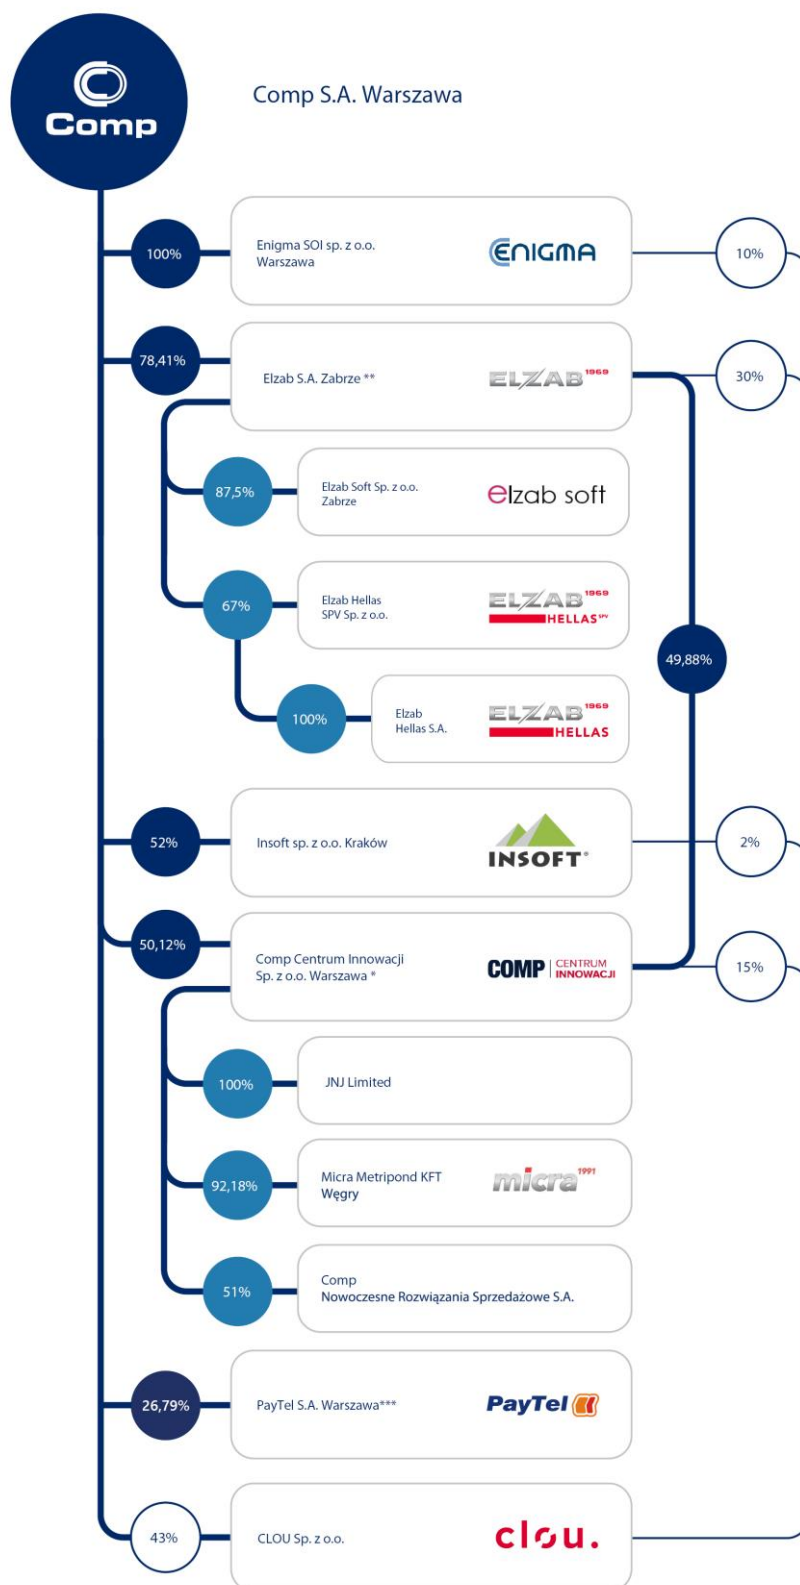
Comp

Comp S.A. Warszawa

100%

Enigma SOI sp. z o.o. Warszawa

ENIGMA

10%

78,41%

Elzab S.A. Zabrze **

ELZAB 1969

30%

87,5%

Elzab Soft Sp. z o.o. Zabrze

elzab soft

67%

Elzab Hellas SPV Sp. z o.o.

ELZAB 1969 HELLAS SPV

49,88%

100%

Elzab Hellas S.A.

ELZAB 1969 HELLAS

52%

Insoft sp. z o.o. Kraków

INSOFT

2%

50,12%

Comp Centrum Innowacji Sp. z o.o. Warszawa *

COMP CENTRUM INNOWACJI

15%

100%

JNJ Limited

92,18%

Micra Metripond KFT Węgry

micra 1991

51%

Comp Nowoczesne Rozwiązania Sprzedażowe S.A.

26,79%

PayTel S.A. Warszawa***

PayTel

43%

CLOU Sp. z o.o.

clou.